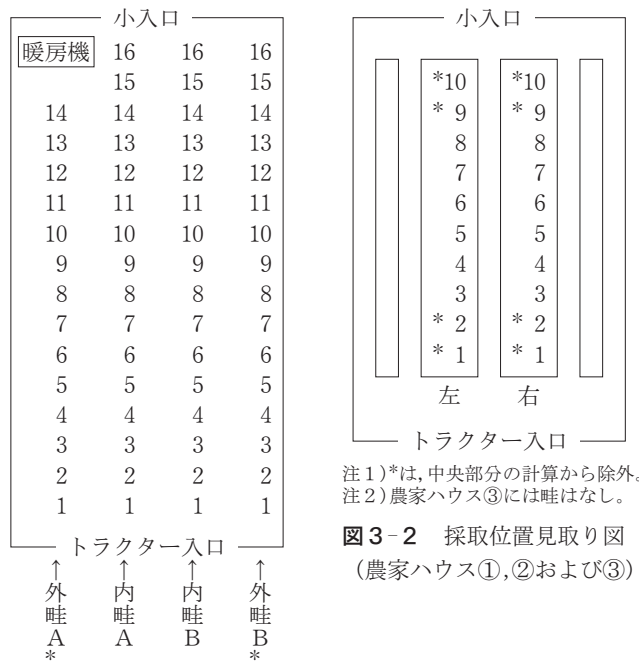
小入口

| 暖房機 | 16 | 16 | 16 |
|---|---|---|---|
| | 15 | 15 | 15 |
| 14 | 14 | 14 | 14 |
| 13 | 13 | 13 | 13 |
| 12 | 12 | 12 | 12 |
| 11 | 11 | 11 | 11 |
| 10 | 10 | 10 | 10 |
| 9 | 9 | 9 | 9 |
| 8 | 8 | 8 | 8 |
| 7 | 7 | 7 | 7 |
| 6 | 6 | 6 | 6 |
| 5 | 5 | 5 | 5 |
| 4 | 4 | 4 | 4 |
| 3 | 3 | 3 | 3 |
| 2 | 2 | 2 | 2 |
| 1 | 1 | 1 | 1 |

トラクター入口

↑ 外畦A* ↑ 内畦A ↑ 内畦B ↑ 外畦B*

小入口

| 左 | 右 |
|---|---|
| *10 | *10 |
| * 9 | * 9 |
| 8 | 8 |
| 7 | 7 |
| 6 | 6 |
| 5 | 5 |
| 4 | 4 |
| 3 | 3 |
| * 2 | * 2 |
| * 1 | * 1 |

トラクター入口

注1)*は,中央部分の計算から除外。
注2)農家ハウス③には畦はなし。

図3-2 採取位置見取り図 (農家ハウス①,②および③)